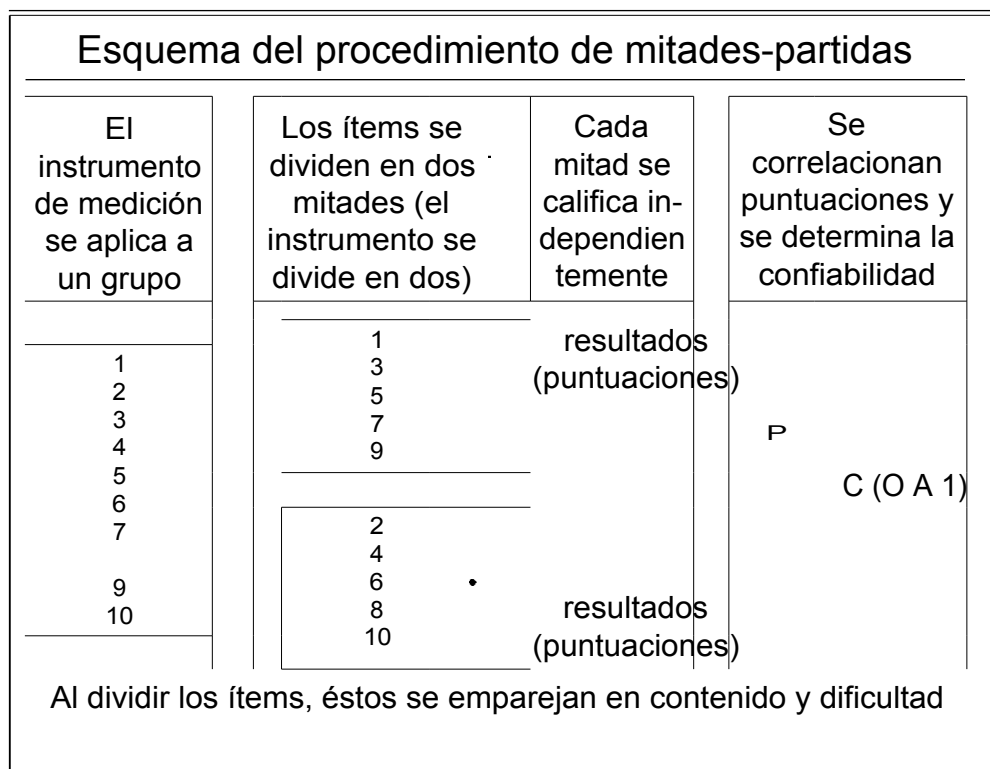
Esquema del procedimiento de mitades-partidas

El instrumento de medición se aplica a un grupo

1
2
3
4
5
6
7

9
10

Los ítems se dividen en dos mitades (el instrumento se divide en dos)

1
3
5
7
9

2
4
6
8
10

Cada mitad se califica independientemente

resultados (puntuaciones)

resultados (puntuaciones)

Se correlacionan puntuaciones y se determina la confiabilidad

P

C (O A 1)

Al dividir los ítems, éstos se emparejan en contenido y dificultad